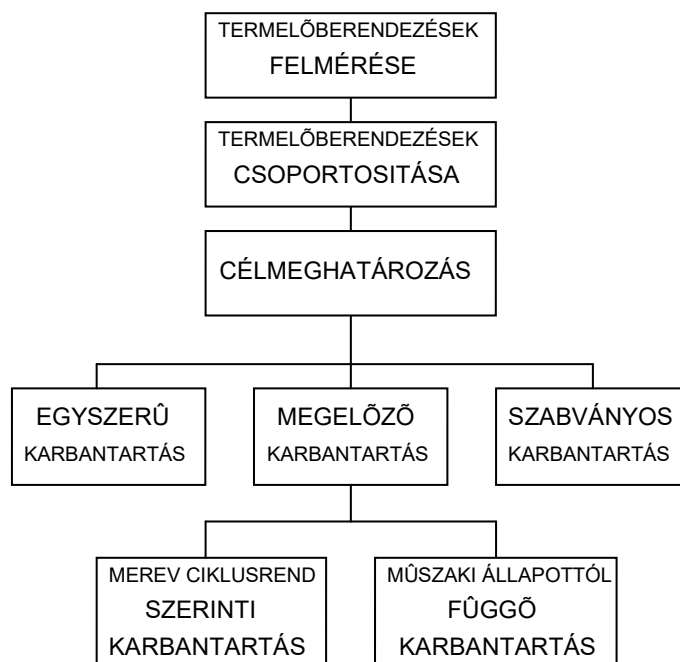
TERMELÕBERENDEZÉSEK FELMÉRÉSE

TERMELÕBERENDEZÉSEK CSOPORTOSITÁSA

CÉLMEGHATÁROZÁS

EGYSZERÛ KARBANTARTÁS

MEGELÕZÕ KARBANTARTÁS

SZABVÁNYOS KARBANTARTÁS

MEREV CIKLUSREND SZERINTI KARBANTARTÁS

MÛSZAKI ÁLLAPOTTÓL FÛGGÕ KARBANTARTÁS